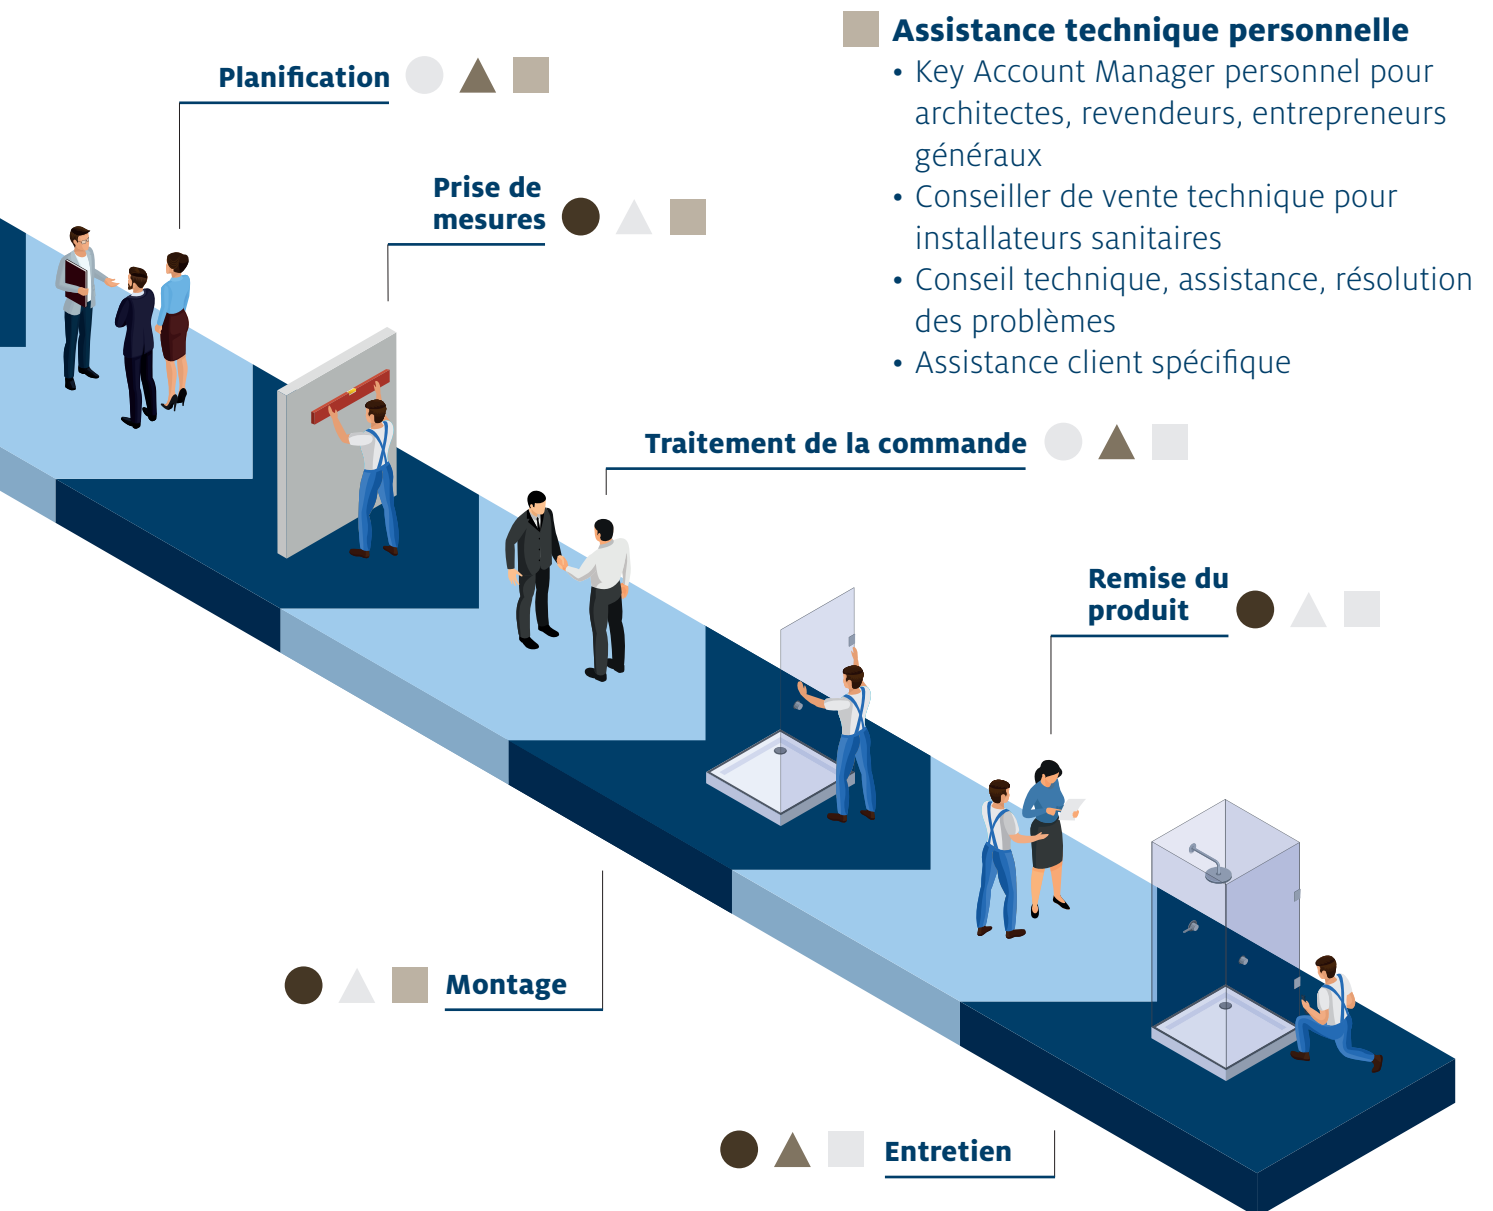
Assistance technique personnelle
• Key Account Manager personnel pour architectes, revendeurs, entrepreneurs généraux
• Conseiller de vente technique pour installateurs sanitaires
• Conseil technique, assistance, résolution des problèmes
• Assistance client spécifique

Planification

Prise de mesures

Traitement de la commande

Remise du produit

Montage

Entretien